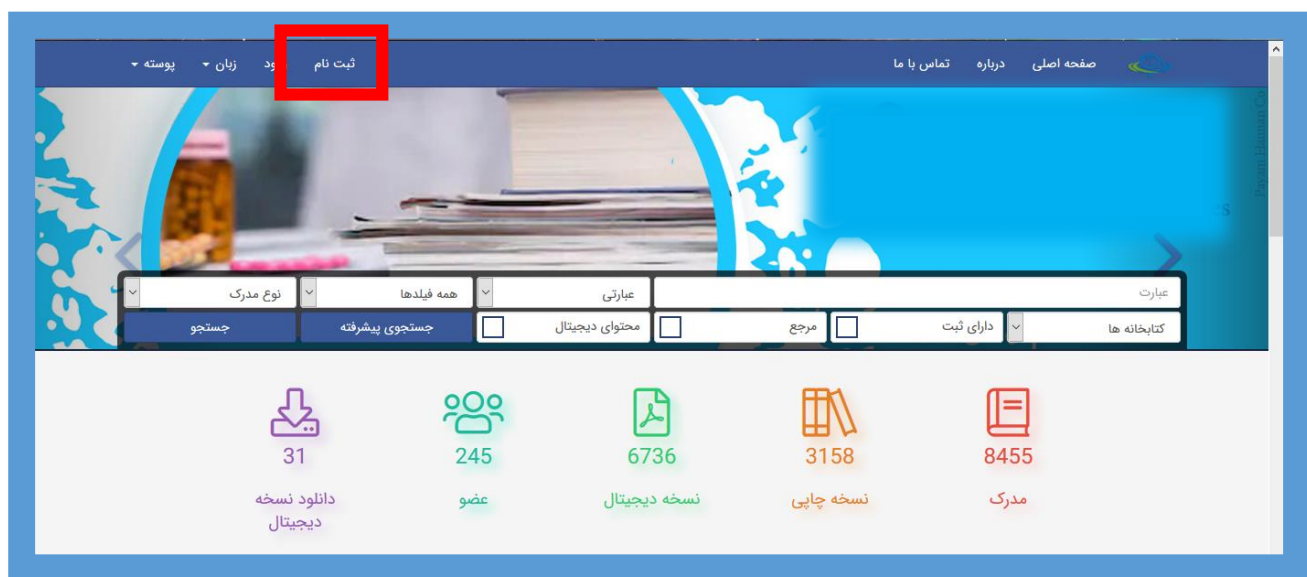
صفحه اصلی درباره تماس با ما

ثبت نام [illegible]ود زبان پوسته

عبارت
عبارتی
همه فیلدها
نوع مدرک

کتابخانه ها
دارای ثبت
مرجع
محتوای دیجیتال
جستجوی پیشرفته
جستجو

8455
مدرک

3158
نسخه چاپی

6736
نسخه دیجیتال

245
عضو

31
دانلود نسخه دیجیتال